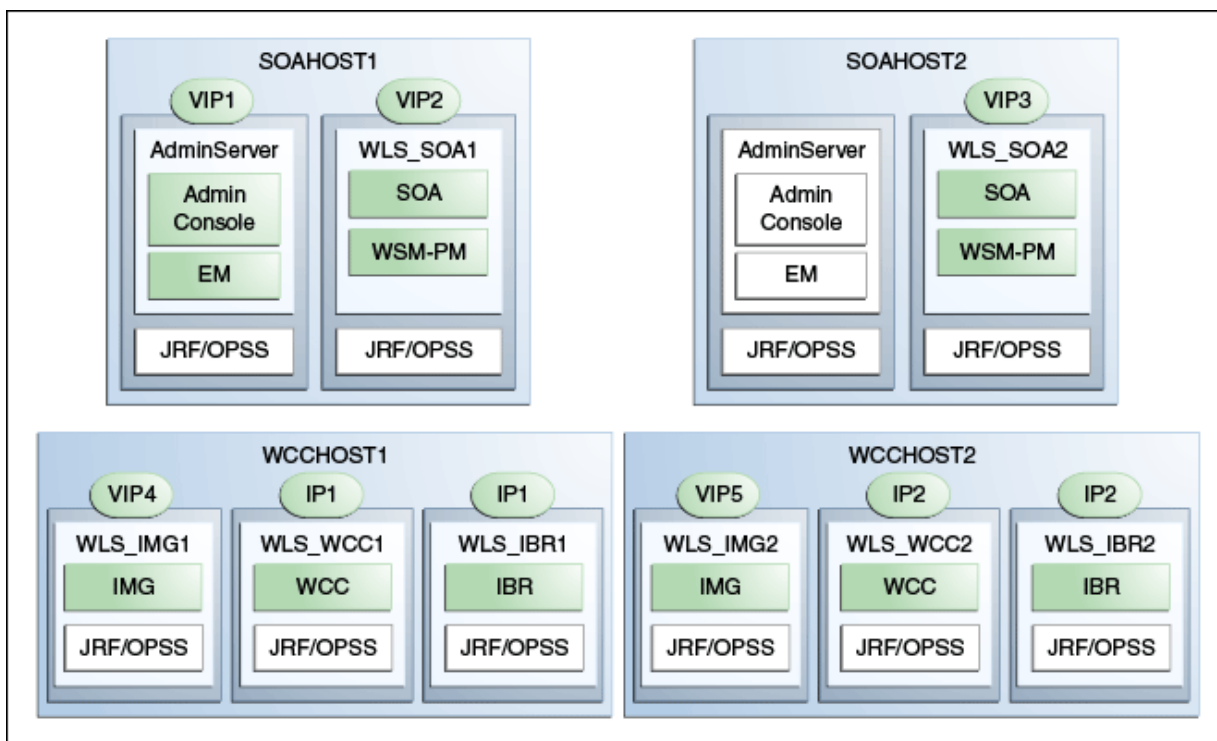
SOAHOST1

VIP1

AdminServer

Admin Console

EM

JRF/OPSS

VIP2

WLS_SOA1

SOA

WSM-PM

JRF/OPSS

SOAHOST2

AdminServer

Admin Console

EM

JRF/OPSS

VIP3

WLS_SOA2

SOA

WSM-PM

JRF/OPSS

WCCHOST1

VIP4

WLS_IMG1

IMG

JRF/OPSS

IP1

WLS_WCC1

WCC

JRF/OPSS

IP1

WLS_IBR1

IBR

JRF/OPSS

WCCHOST2

VIP5

WLS_IMG2

IMG

JRF/OPSS

IP2

WLS_WCC2

WCC

JRF/OPSS

IP2

WLS_IBR2

IBR

JRF/OPSS